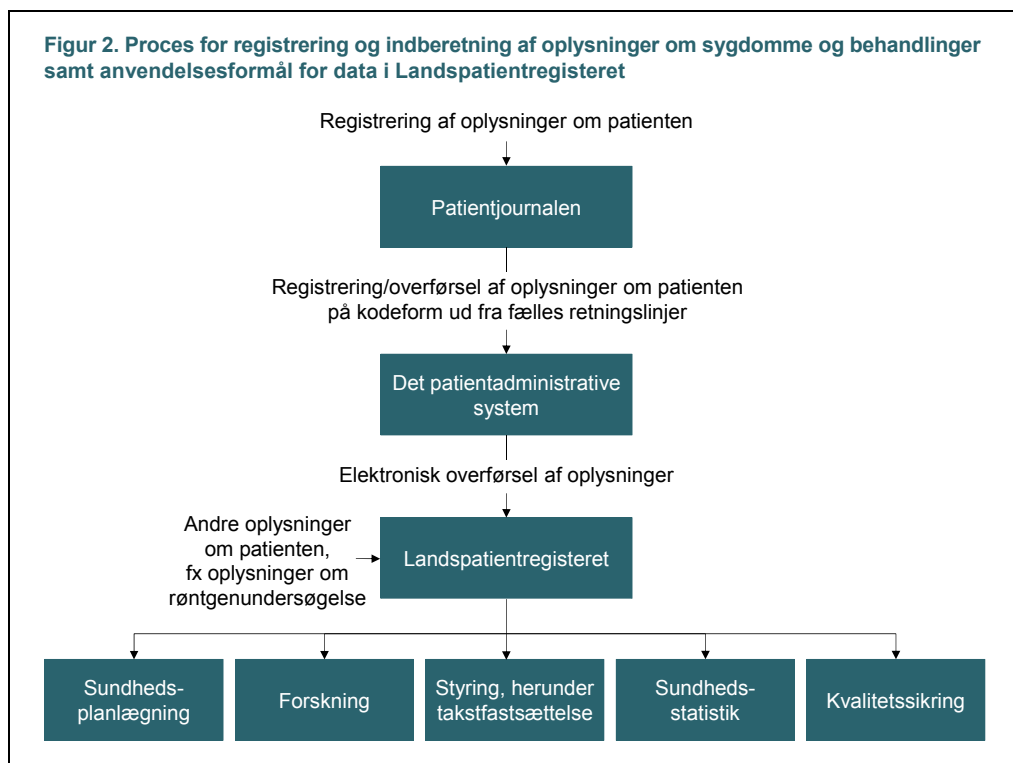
Figur 2. Proces for registrering og indberetning af oplysninger om sygdomme og behandlinger samt anvendelsesformål for data i Landspatientregisteret

Registrering af oplysninger om patienten

Patientjournalen

Registrering/overførsel af oplysninger om patienten på kodeform ud fra fælles retningslinjer

Det patientadministrative system

Elektronisk overførsel af oplysninger

Andre oplysninger om patienten, fx oplysninger om røntgenundersøgelse

Landspatientregisteret

Sundhedsplanlægning

Forskning

Styring, herunder takstfastsættelse

Sundhedsstatistik

Kvalitetssikring